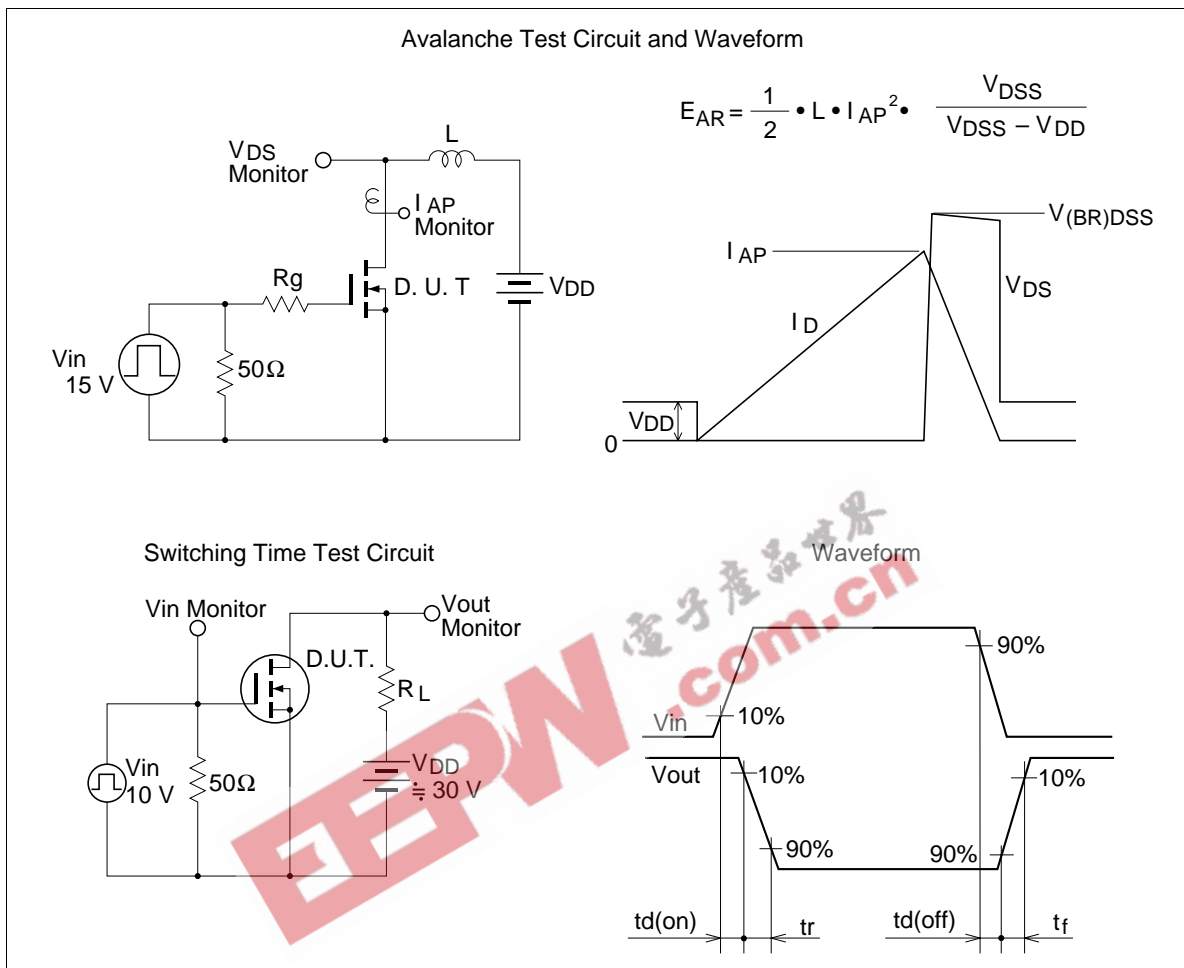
Avalanche Test Circuit and Waveform

$E_{AR} = \frac{1}{2} \bullet L \bullet I_{AP}^2 \bullet \frac{V_{DSS}}{V_{DSS} - V_{DD}}$

$V_{DS}$ Monitor

L

$I_{AP}$ Monitor

Rg

D. U. T

$V_{DD}$

Vin 15 V

50Ω

$V_{(BR)DSS}$

$I_{AP}$

$V_{DS}$

$I_D$

$V_{DD}$

0

Switching Time Test Circuit

Waveform

Vin Monitor

Vout Monitor

D.U.T.

$R_L$

Vin 10 V

50Ω

$V_{DD}$ ≒ 30 V

90%

Vin

10%

Vout

10%

10%

90%

90%

td(on)

tr

td(off)

$t_f$

电子产品世界

EEPW .com.cn